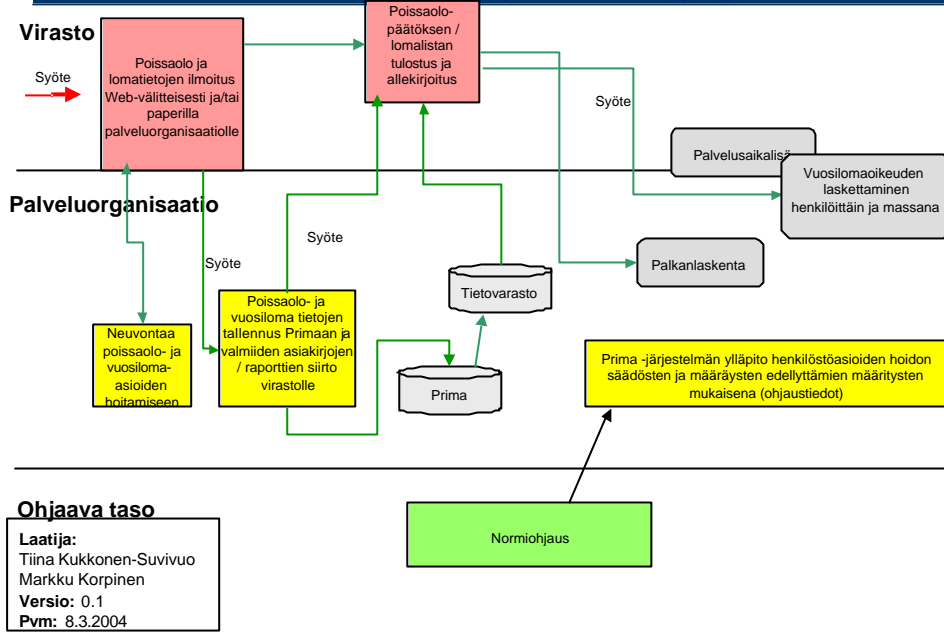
Virasto

Syöte

Poissaolo ja lomatietojen ilmoitus Web-välitteisesti ja/tai paperilla palveluorganisaatiolle

Poissaolo-päätöksen / lomalistan tulostus ja allekirjoitus

Syöte

Palvelusaikalis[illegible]

Vuosilomaoikeuden laskettaminen henkilöittäin ja massana

Palveluorganisaatio

Syöte

Syöte

Tietovarasto

Palkanlaskenta

Neuvontaa poissaolo- ja vuosiloma-asioiden hoitamiseen

Poissaolo- ja vuosiloma tietojen tallennus Primaan ja valmiiden asiakirjojen / raporttien siirto virastolle

Prima

Prima -järjestelmän ylläpito henkilöstöasioiden hoidon säädösten ja määräysten edellyttämien määritysten mukaisena (ohjaustiedot)

Ohjaava taso

Normiohjaus

Laatija:
Tiina Kukkonen-Suvivuo
Markku Korpinen
Versio: 0.1
Pvm: 8.3.2004